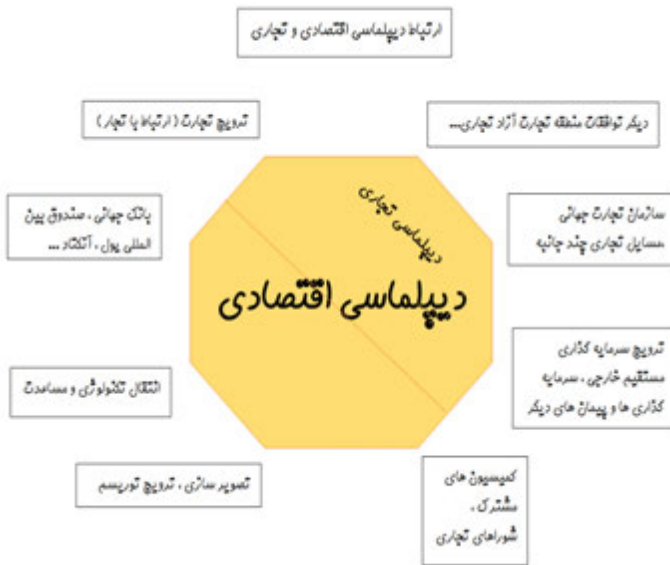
ارتباط دیپلماسی اقتصادی و تجاری

ترویج تجارت ( ارتباط با تجار )

دیگر توافقات منطقه تجارت آزاد تجاری...

دیپلماسی تجاری

دیپلماسی اقتصادی

بانک جهانی ، صندوق بین المللی پول ، آنکتاد ...

سازمان تجارت جهانی مسایل تجاری چند جانبه

انتقال تکنولوژی و مساعدت

ترویج سرمایه گذاری مستقیم خارجی ، سرمایه گذاری ها و پیمان های دیگر

تصویر سازی ، ترویج توریسم

کمیسیون های مشترک ، شوراهای تجاری